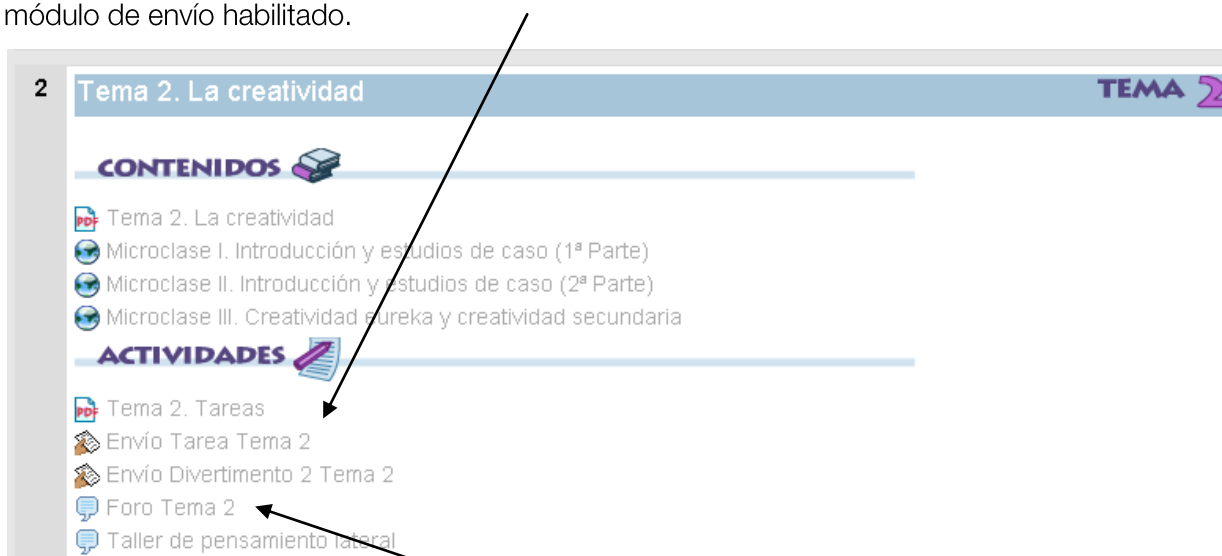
módulo de envío habilitado.

2 Tema 2. La creatividad

TEMA 2

CONTENIDOS

Tema 2. La creatividad

Microclase I. Introducción y estudios de caso (1ª Parte)

Microclase II. Introducción y estudios de caso (2ª Parte)

Microclase III. Creatividad eureka y creatividad secundaria

ACTIVIDADES

Tema 2. Tareas

Envío Tarea Tema 2

Envío Divertimento 2 Tema 2

Foro Tema 2

Taller de pensamiento lateral